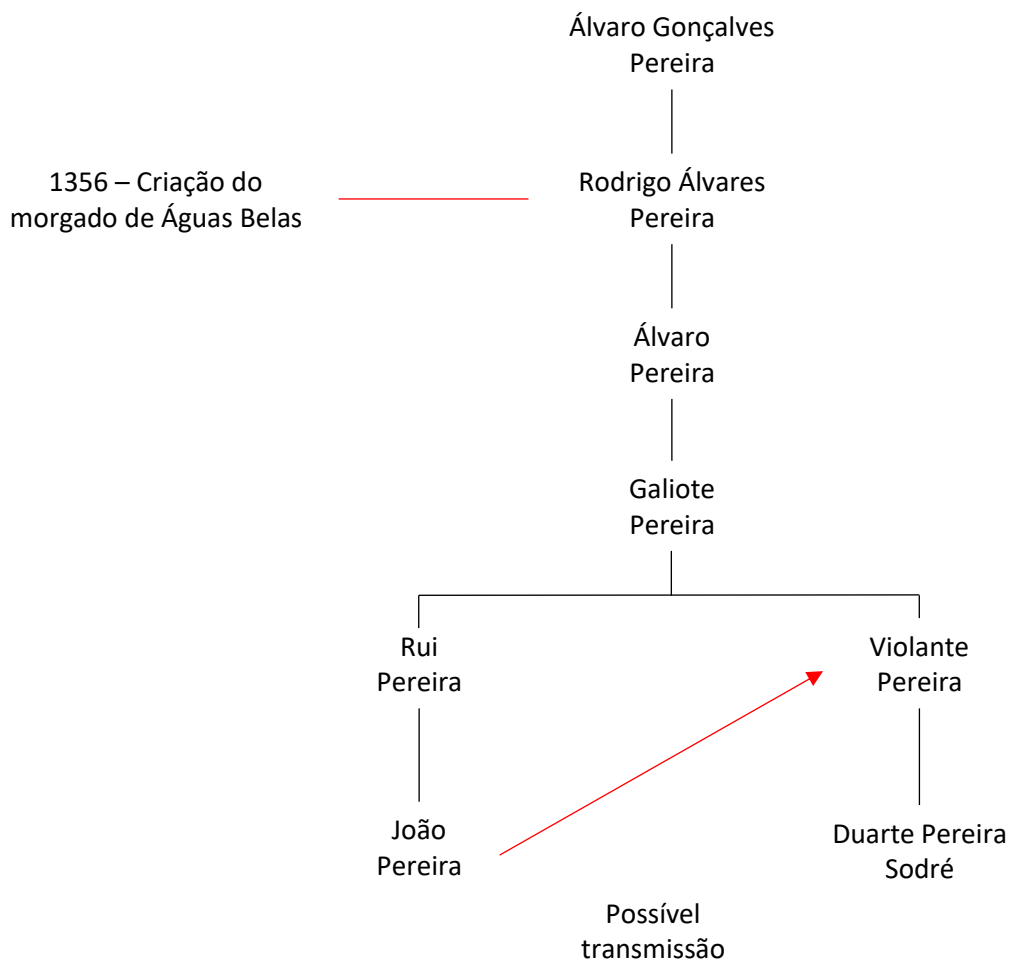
Álvaro Gonçalves Pereira

1356 – Criação do morgado de Águas Belas

Rodrigo Álvares Pereira

Álvaro Pereira

Galiote Pereira

Rui Pereira

Violante Pereira

João Pereira

Duarte Pereira Sodré

Possível transmissão